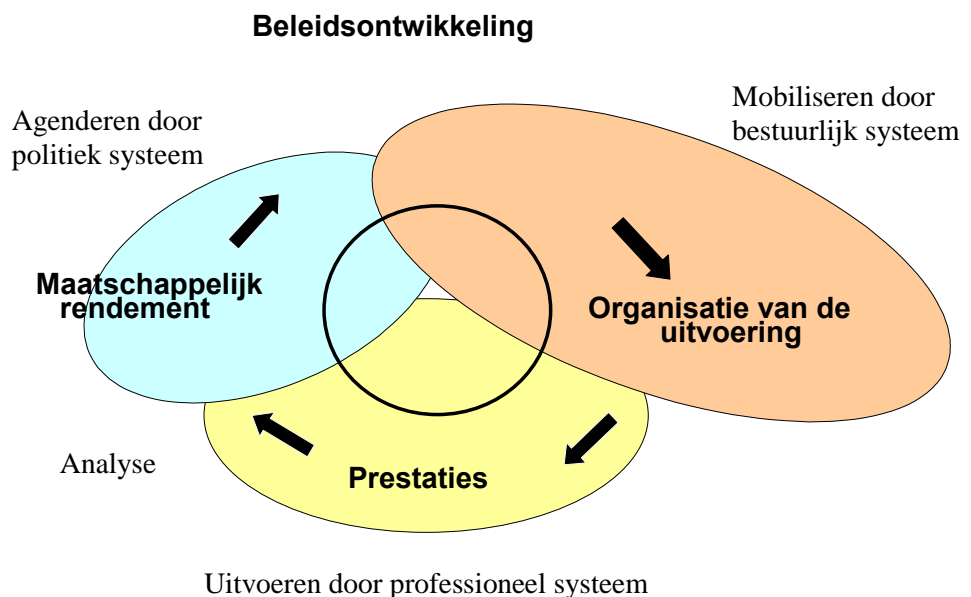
Beleidsontwikkeling

Agenderen door politiek systeem

Mobiliseren door bestuurlijk systeem

Maatschappelijk rendement

Organisatie van de uitvoering

Analyse

Prestaties

Uitvoeren door professioneel systeem